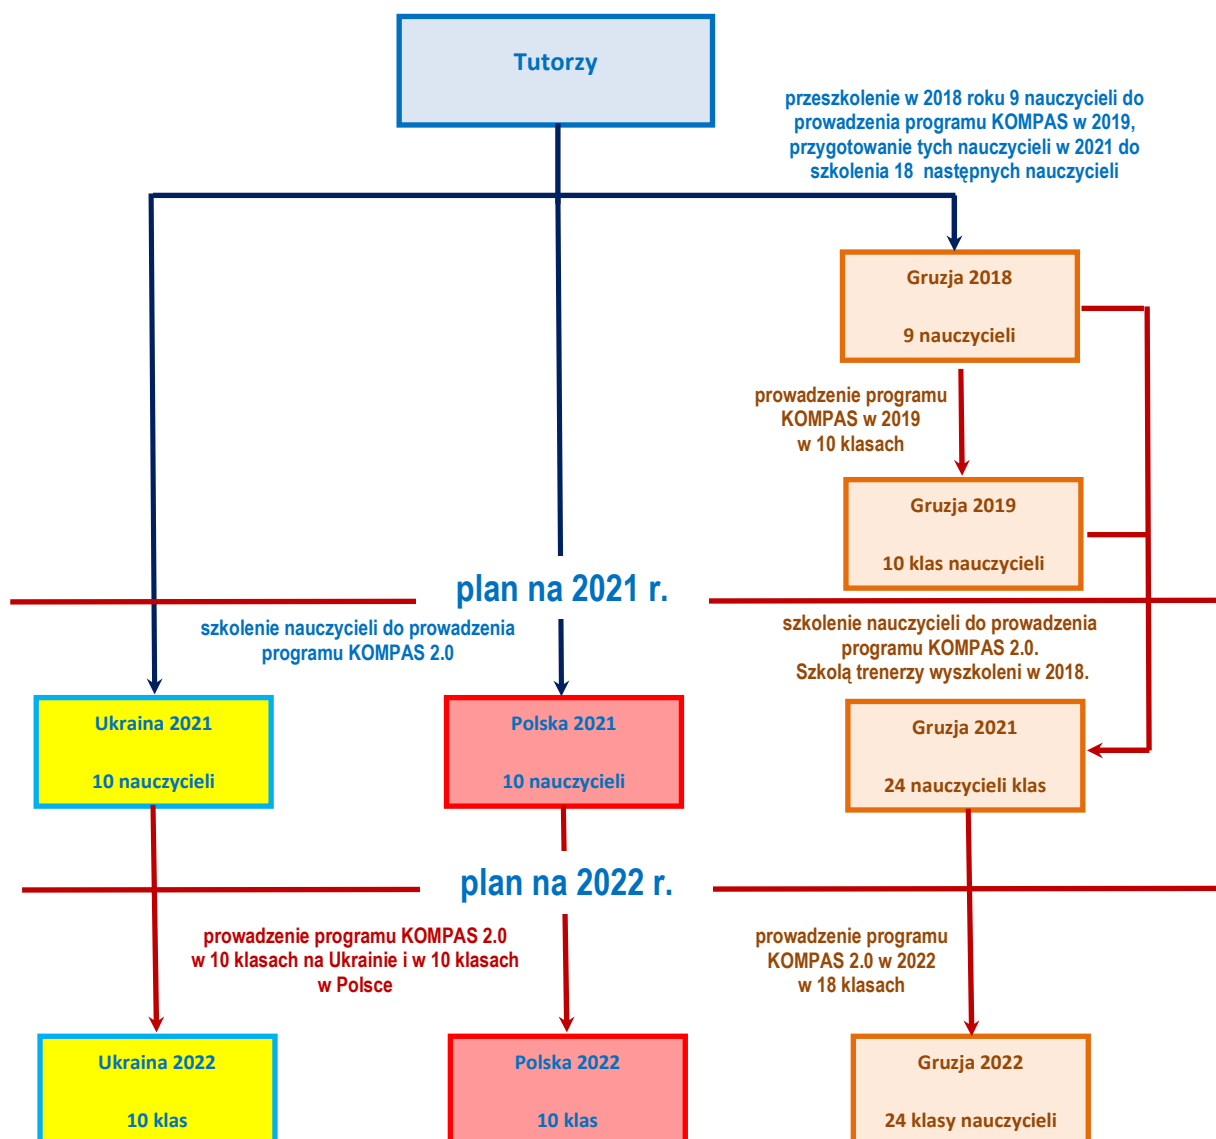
Tutorzy

przeszkolenie w 2018 roku 9 nauczycieli do prowadzenia programu KOMPAS w 2019, przygotowanie tych nauczycieli w 2021 do szkolenia 18 następnych nauczycieli

Gruzja 2018

9 nauczycieli

prowadzenie programu KOMPAS w 2019 w 10 klasach

Gruzja 2019

10 klas nauczycieli

plan na 2021 r.

szkolenie nauczycieli do prowadzenia programu KOMPAS 2.0

szkolenie nauczycieli do prowadzenia programu KOMPAS 2.0. Szkolą trenerzy wyszkoleni w 2018.

Ukraina 2021

10 nauczycieli

Polska 2021

10 nauczycieli

Gruzja 2021

24 nauczycieli klas

plan na 2022 r.

prowadzenie programu KOMPAS 2.0 w 10 klasach na Ukrainie i w 10 klasach w Polsce

prowadzenie programu KOMPAS 2.0 w 2022 w 18 klasach

Ukraina 2022

10 klas

Polska 2022

10 klas

Gruzja 2022

24 klasy nauczycieli